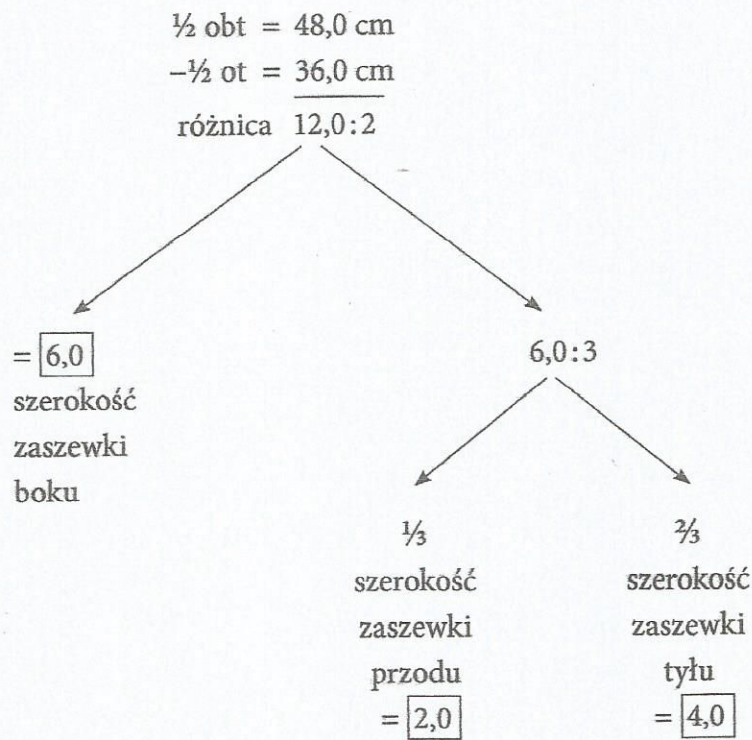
$\frac{1}{2}$ obt = 48,0 cm
$-\frac{1}{2}$ ot = 36,0 cm
różnica 12,0 : 2

= $\boxed{6,0}$
szerokość
zaszewki
boku

6,0 : 3

$\frac{1}{3}$
szerokość
zaszewki
przodu
= $\boxed{2,0}$

$\frac{2}{3}$
szerokość
zaszewki
tyłu
= $\boxed{4,0}$